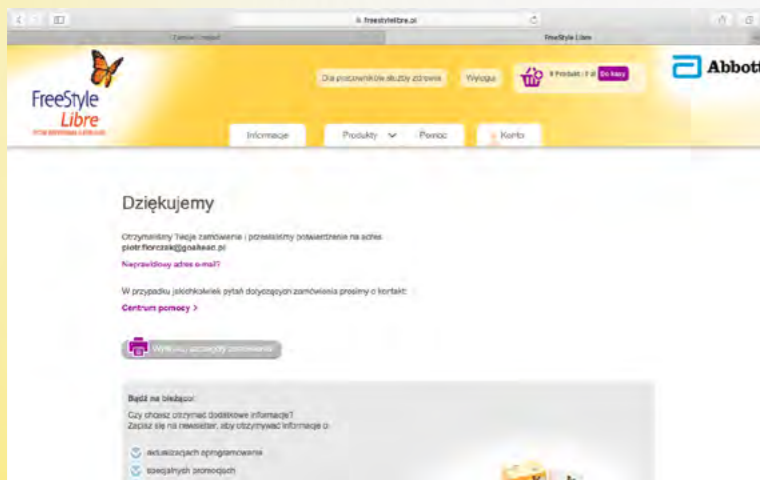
freestylelibre.pl

Zamów i napisz

FreeStyle Libre

FreeStyle
Libre

Dla pracowników służby zdrowia

Wyloguj

0 Produkt / 0 zł

Do kasy

Abbott

Informacje

Produkty

Pomoc

Konto

Dziękujemy

Otrzymaliśmy Twoje zamówienie i przesłaliśmy potwierdzenie na adres
piotr.fiorczak@goahead.pl

Nieprawidłowy adres e-mail?

W przypadku jakichkolwiek pytań dotyczących zamówienia prosimy o kontakt:

Centrum pomocy >

Wydrukuj szczegóły zamówienia

Bądź na bieżąco:

Czy chcesz otrzymać dodatkowe informacje?
Zapisz się na newsletter, aby otrzymywać informacje o:

aktualizacjach oprogramowania

specjalnych promocjach